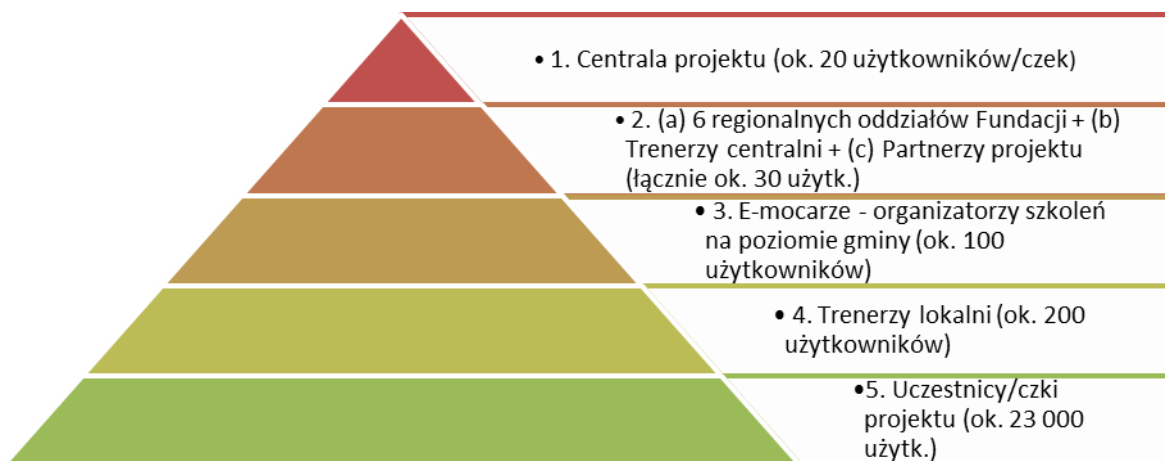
• 1. Centrala projektu (ok. 20 użytkowników/czek)

• 2. (a) 6 regionalnych oddziałów Fundacji + (b) Trenerzy centralni + (c) Partnerzy projektu (łącznie ok. 30 użytk.)

• 3. E-mocarze - organizatorzy szkoleń na poziomie gminy (ok. 100 użytkowników)

• 4. Trenerzy lokalni (ok. 200 użytkowników)

•5. Uczestnicy/czki projektu (ok. 23 000 użytk.)